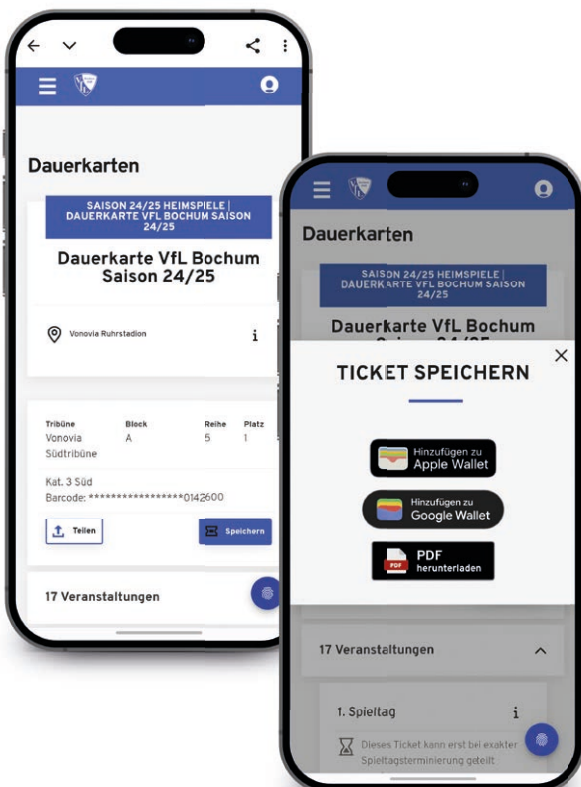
Dauerkarten

SAISON 24/25 HEIMSPIELE | DAUERKARTE VFL BOCHUM SAISON 24/25

Dauerkarte VfL Bochum Saison 24/25

Vonovia Ruhrstadion

i

| Tribüne | Block | Reihe | Platz |
|---|---|---|---|
| Vonovia Südtribüne | A | 5 | 1 |

Kat. 3 Süd
Barcode: ******************0142600

Teilen

Speichern

17 Veranstaltungen

Dauerkarten

SAISON 24/25 HEIMSPIELE | DAUERKARTE VFL BOCHUM SAISON 24/25

Dauerkarte VfL Bochum Saison 24/25

TICKET SPEICHERN

Hinzufügen zu Apple Wallet

Hinzufügen zu Google Wallet

PDF herunterladen

17 Veranstaltungen

1. Spieltag

i

Dieses Ticket kann erst bei exakter Spieltagsterminierung geteilt